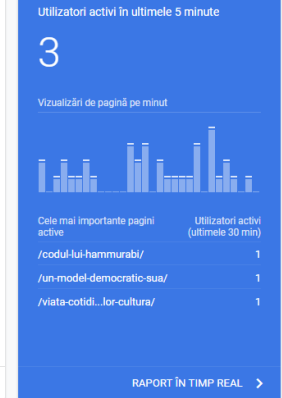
Utilizatori activi în ultimele 5 minute

3

Vizualizări de pagină pe minut

| Cele mai importante pagini active | Utilizatori activi (ultimele 30 min) |
|---|---|
| /codul-lui-hammurabi/ | 1 |
| /un-model-democratic-sua/ | 1 |
| /viata-cotidi...lor-cultura/ | 1 |

RAPORT ÎN TIMP REAL >